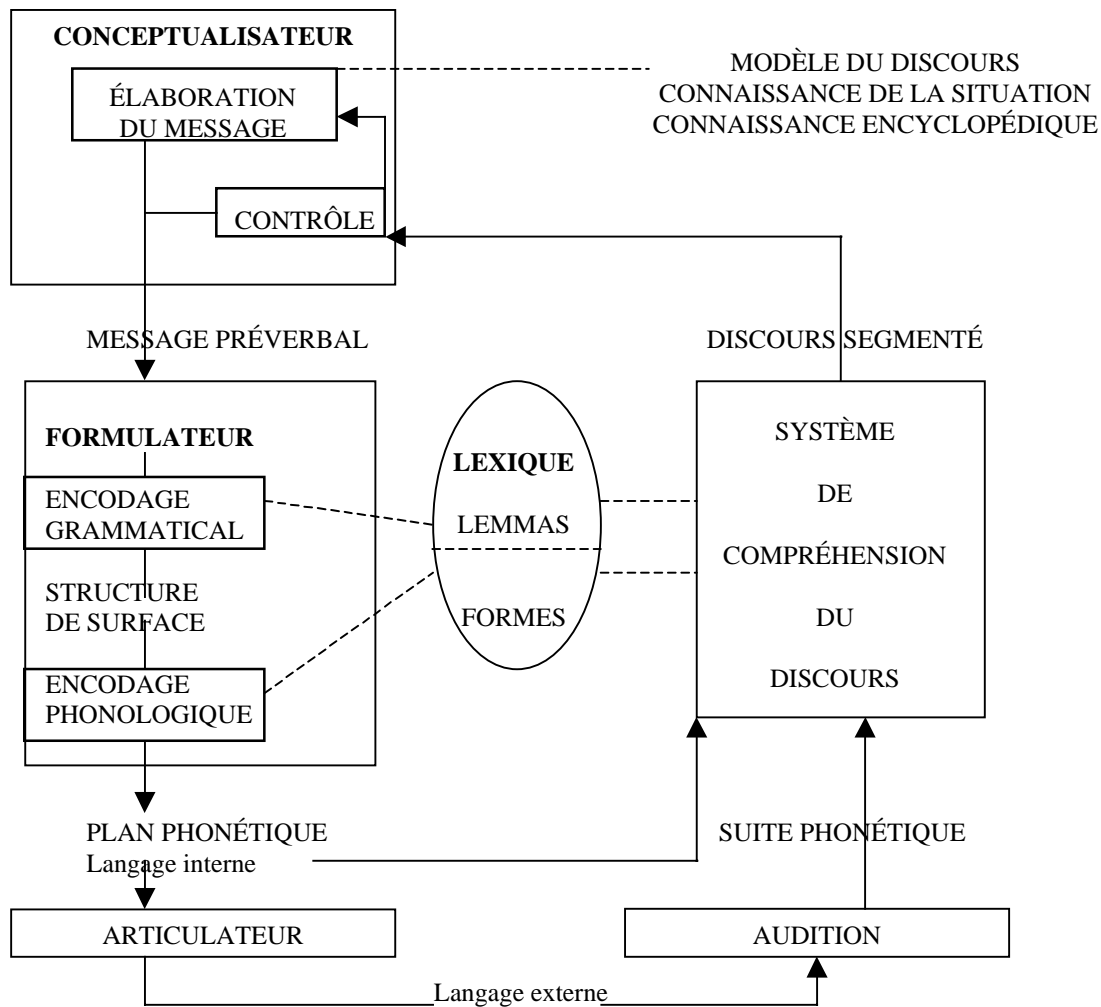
CONCEPTUALISATEUR

ÉLABORATION DU MESSAGE

MODÈLE DU DISCOURS
CONNAISSANCE DE LA SITUATION
CONNAISSANCE ENCYCLOPÉDIQUE

CONTRÔLE

MESSAGE PRÉVERBAL

DISCOURS SEGMENTÉ

FORMULATEUR

ENCODAGE GRAMMATICAL

STRUCTURE DE SURFACE

ENCODAGE PHONOLOGIQUE

LEXIQUE

LEMMAS

FORMES

SYSTÈME

DE

COMPRÉHENSION

DU

DISCOURS

PLAN PHONÉTIQUE
Langage interne

SUITE PHONÉTIQUE

ARTICULATEUR

AUDITION

Langage externe